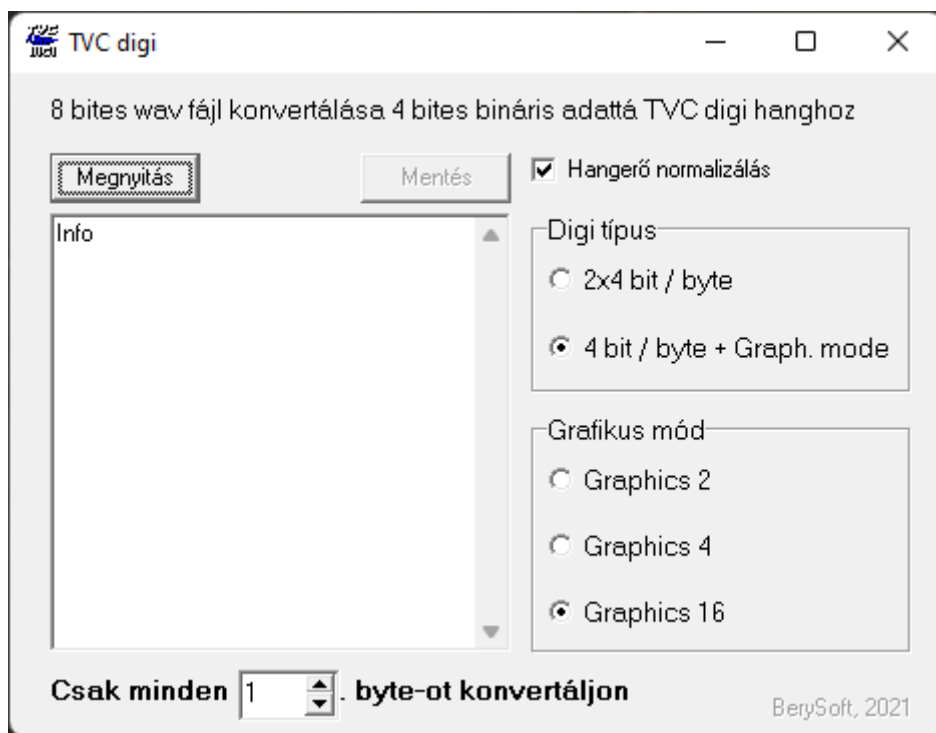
TVC digi

8 bites wav fájl konvertálása 4 bites bináris adattá TVC digi hanghoz

Megnyitás

Mentés

Hangerő normalizálás

Info

Digi típus

2x4 bit / byte

4 bit / byte + Graph. mode

Grafikus mód

Graphics 2

Graphics 4

Graphics 16

Csak minden 1 . byte-ot konvertáljon

BerySoft, 2021